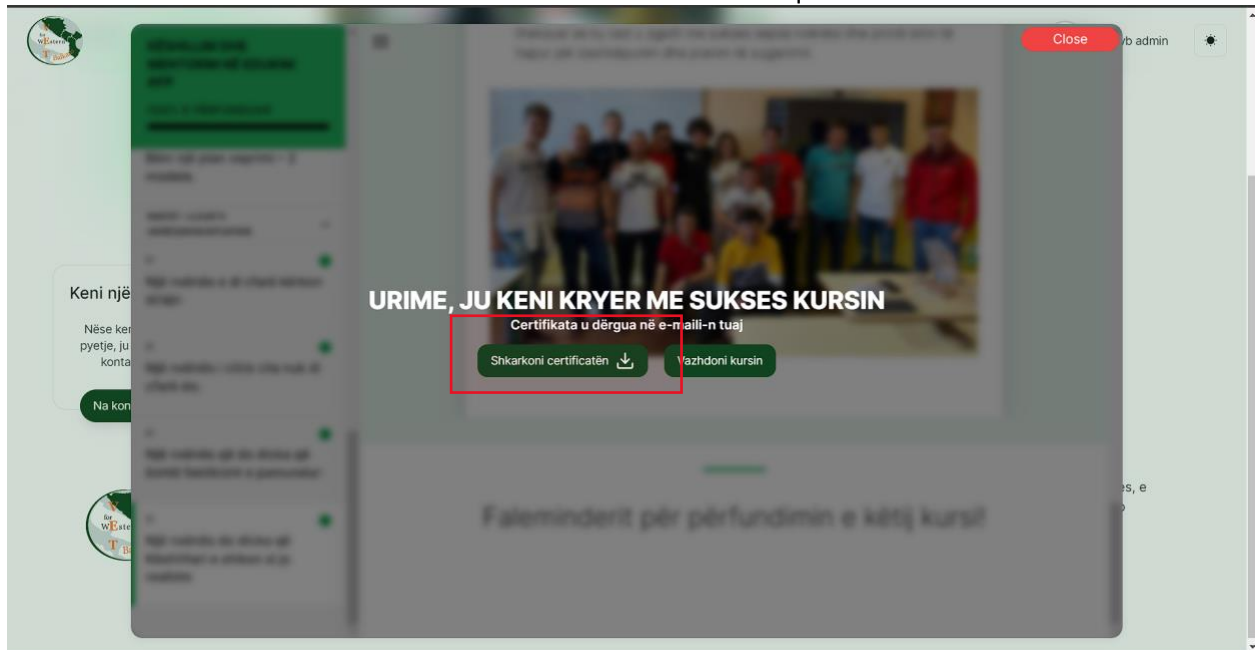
Close

wb admin

Keni një

Nëse ken
pyetje, ju
konta

Na kon

URIME, JU KENI KRYER ME SUKSES KURSIN

Certifikata u dërgua në e-mail-n tuaj

Shkarkoni certificatën

Vazhdoni kursin

Faleminderit për përfundimin e këtij kursi!

es, e